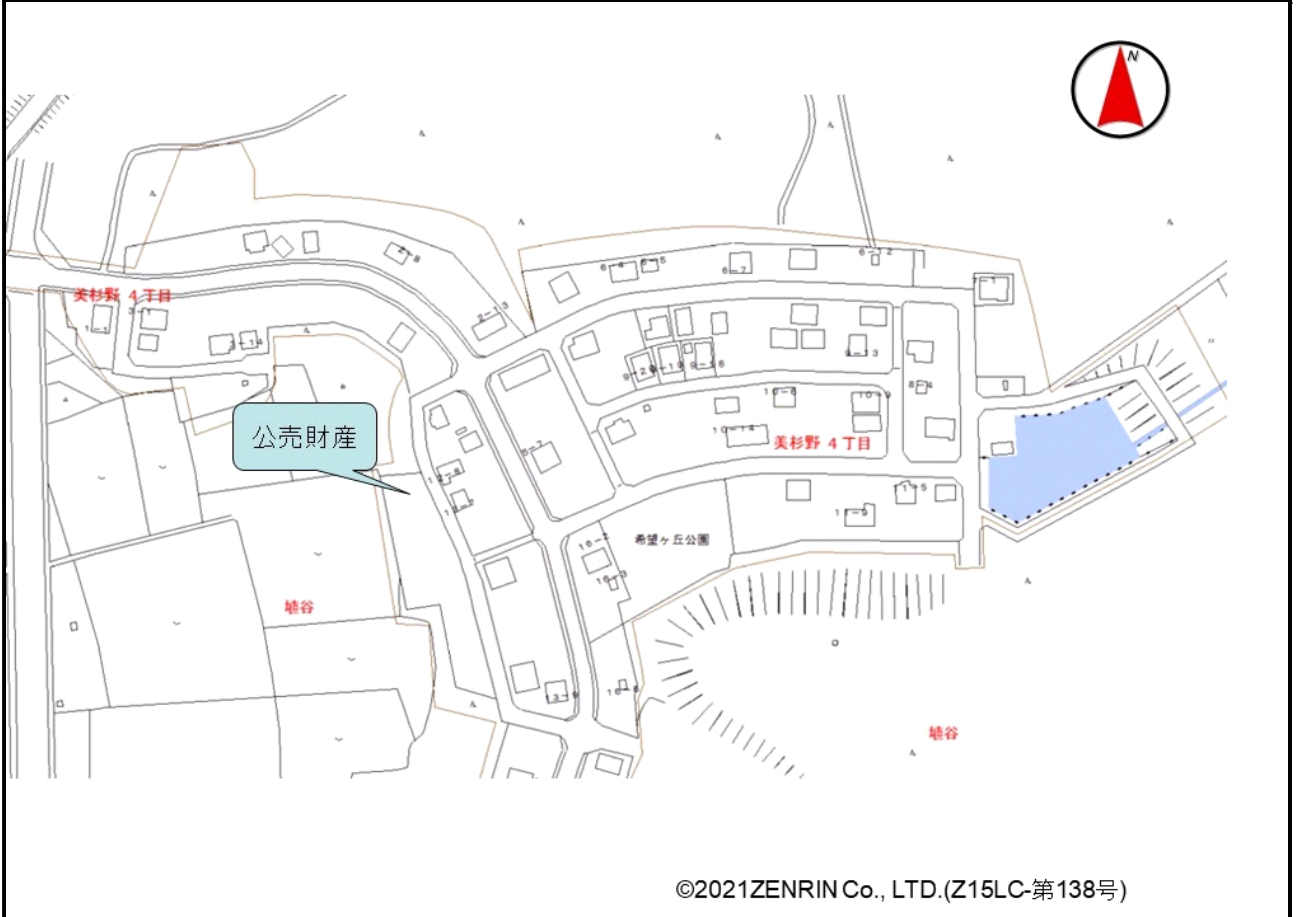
N

4－8

6－4 6－5

6－7

6－2

7－1

美杉野 4丁目

1－1

3－1

2－3

3－14

9－20 9－19 9－18

9－13

8－4

10－8

10－9

10－14

美杉野 4丁目

公売財産

5－7

12－8

12－5

11－5

11－9

16－2

希望ヶ丘公園

16－3

雄谷

13－9

16－8

雄谷

©2021ZENRIN Co., LTD.(Z15LC-第138号)